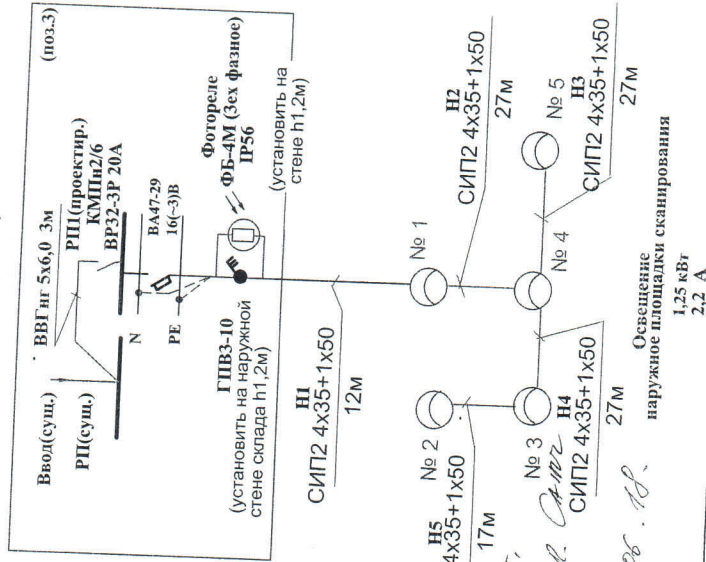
(поз.3)

Ввод(сущ.)

РП(сущ.)

ВВГнг 5х6,0 3м

РП1(проектир.)
КМПн2/6
ВР32-3Р 20А

ВА47-29
16(~3)В

N

PE

Фотореле
ФБ-4М (3ех фазное)
IP56

(установить на стене h1,2м)

ГПВЗ-10
(установить на наружной стене склада h1,2м)

Н1
СИП2 4х35+1х50
12м

№ 1

Н2
СИП2 4х35+1х50
27м

№ 5

Н3
СИП2 4х35+1х50
27м

№ 4

№ 2

№ 3

Н4
СИП2 4х35+1х50
27м

Н5
4х35+1х50
17м

Освещение
наружное площадки сканирования
1,25 кВт
2,2 А

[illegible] 26.18.